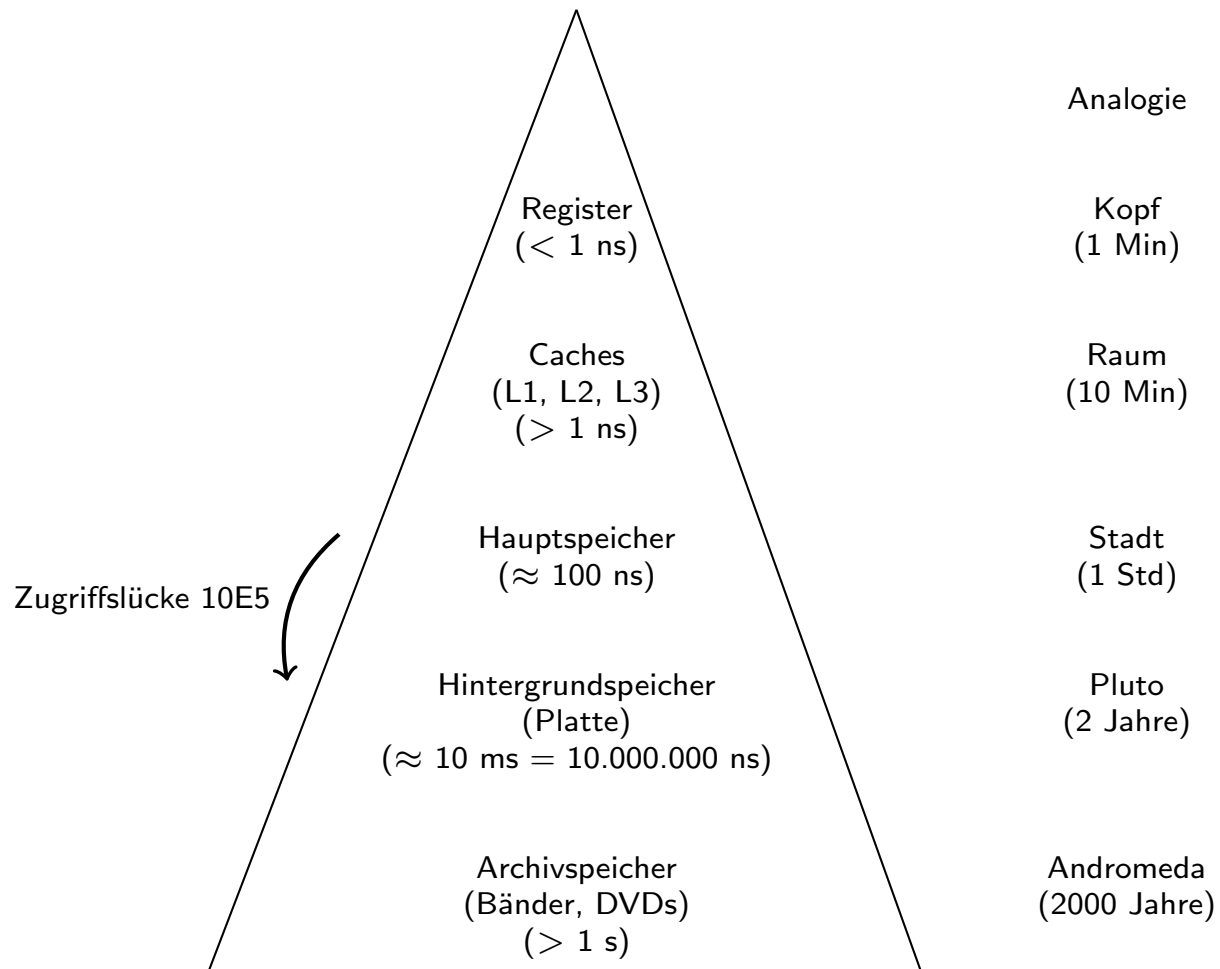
Analogie

Register
($<$ 1 ns)

Kopf
(1 Min)

Caches
(L1, L2, L3)
($>$ 1 ns)

Raum
(10 Min)

Zugriffslücke 10E5

Hauptspeicher
($\approx$ 100 ns)

Stadt
(1 Std)

Hintergrundspeicher
(Platte)
($\approx$ 10 ms $=$ 10.000.000 ns)

Pluto
(2 Jahre)

Archivspeicher
(Bänder, DVDs)
($>$ 1 s)

Andromeda
(2000 Jahre)